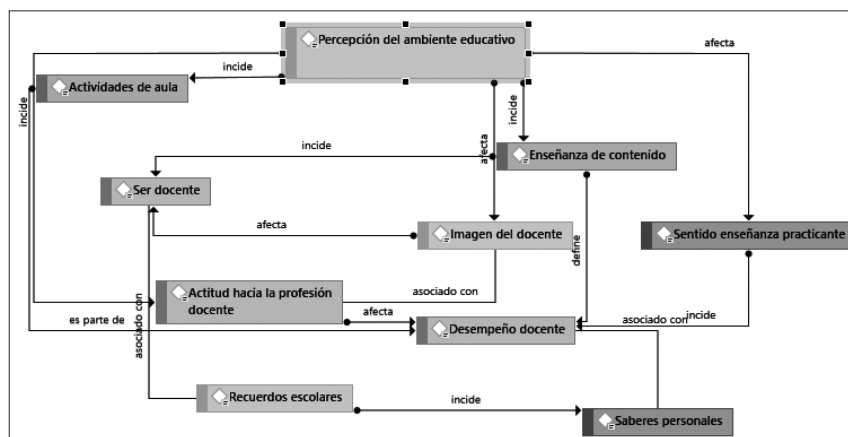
Percepción del ambiente educativo
afecta
incide
Actividades de aula
incide
incide
afecta
incide
Enseñanza de contenido
Ser docente
afecta
Imagen del docente
define
Sentido enseñanza practicante
Actitud hacia la profesión docente
asociado con
es parte de
asociado con
afecta
Desempeño docente
asociado con
incide
Recuerdos escolares
incide
Saberes personales